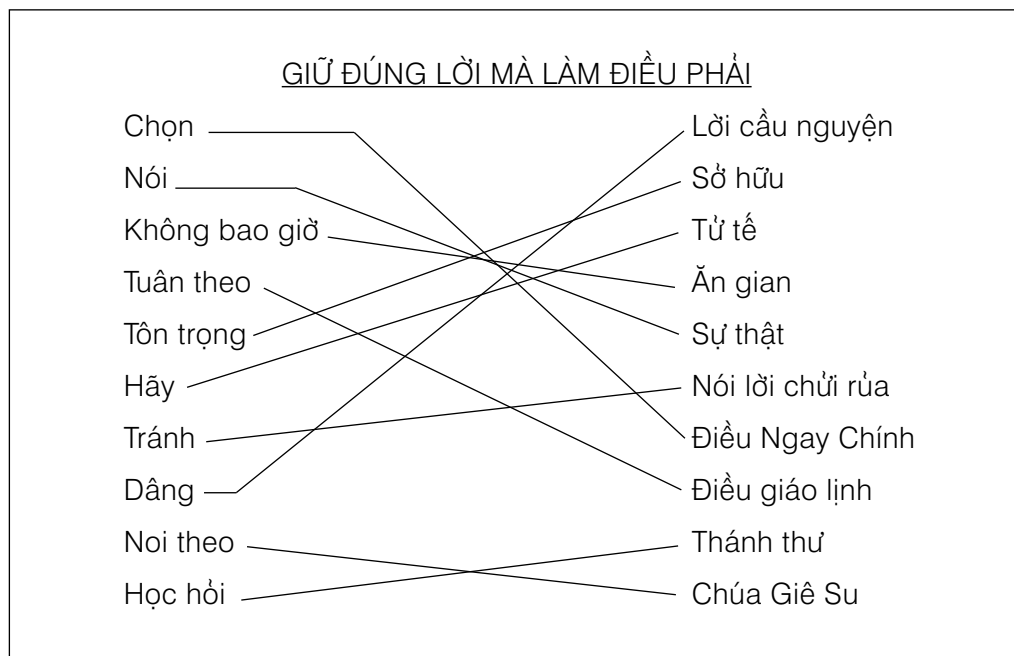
GIỮ ĐÚNG LỜI MÀ LÀM ĐIỀU PHẢI

Chọn
Nói
Không bao giờ
Tuân theo
Tôn trọng
Hãy
Tránh
Dâng
Noi theo
Học hỏi

Lời cầu nguyện
Sở hữu
Tử tế
Ăn gian
Sự thật
Nói lời chửi rủa
Điều Ngay Chính
Điều giáo lịnh
Thánh thư
Chúa Giê Su